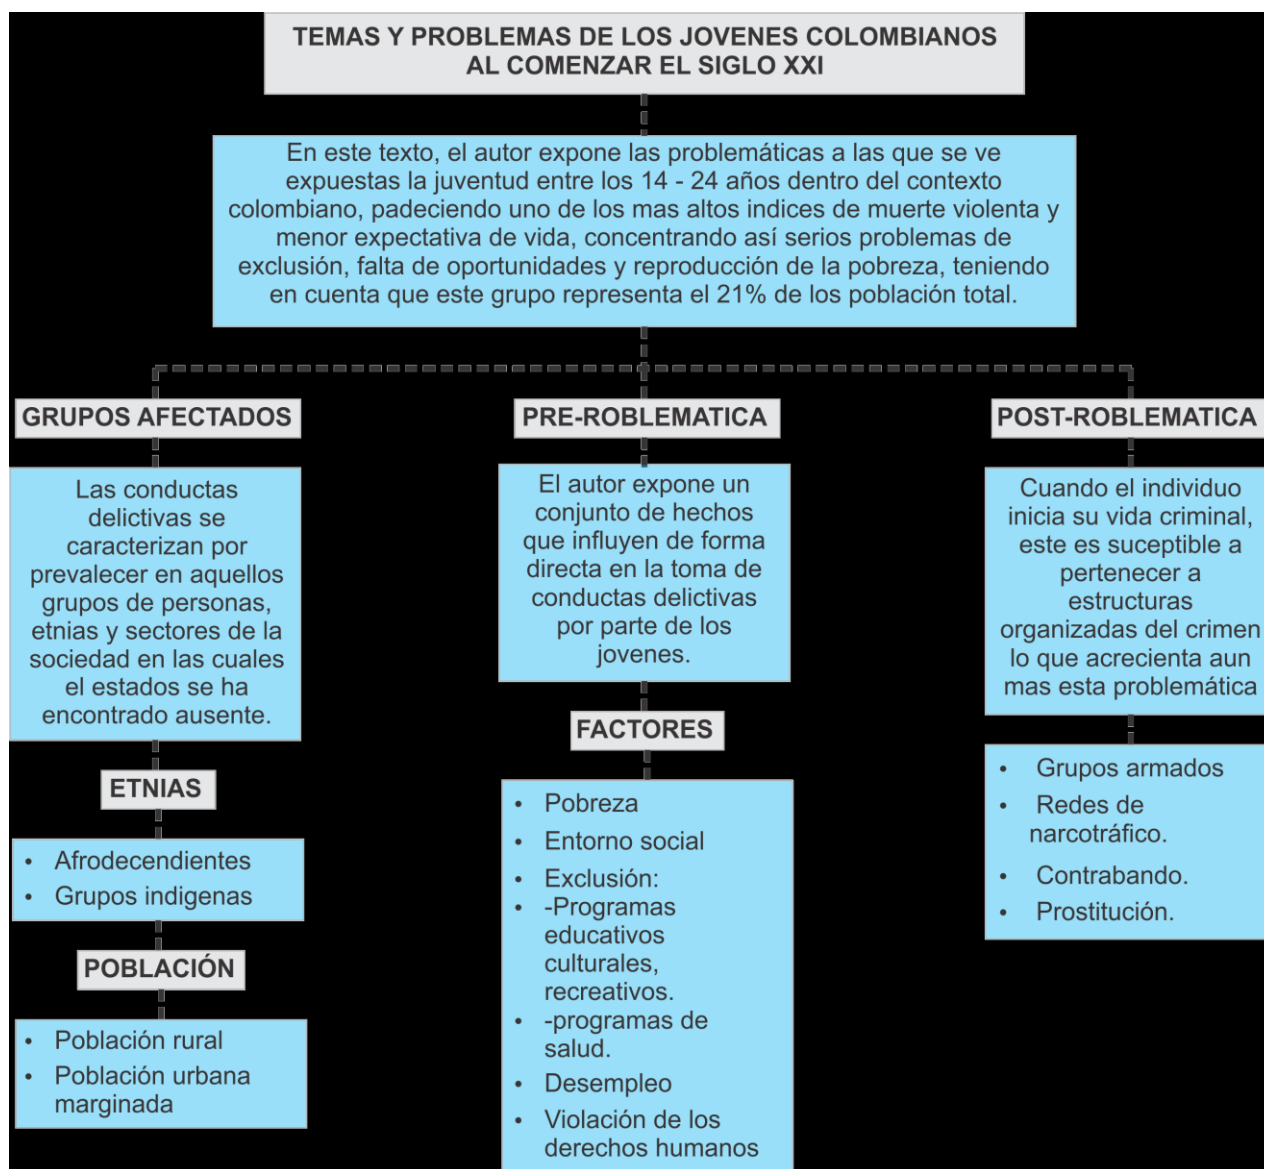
TEMAS Y PROBLEMAS DE LOS JOVENES COLOMBIANOS AL COMENZAR EL SIGLO XXI

En este texto, el autor expone las problemáticas a las que se ve expuestas la juventud entre los 14 - 24 años dentro del contexto colombiano, padeciendo uno de los mas altos indices de muerte violenta y menor expectativa de vida, concentrando así serios problemas de exclusión, falta de oportunidades y reproducción de la pobreza, teniendo en cuenta que este grupo representa el 21% de los población total.

GRUPOS AFECTADOS

Las conductas delictivas se caracterizan por prevalecer en aquellos grupos de personas, etnias y sectores de la sociedad en las cuales el estados se ha encontrado ausente.

ETNIAS

- Afrodecendientes
- Grupos indigenas

POBLACIÓN

- Población rural
- Población urbana marginada

PRE-ROBLEMATICA

El autor expone un conjunto de hechos que influyen de forma directa en la toma de conductas delictivas por parte de los jovenes.

FACTORES

- Pobreza
- Entorno social
- Exclusión:
- -Programas educativos culturales, recreativos.
- -programas de salud.
- Desempleo
- Violación de los derechos humanos

POST-ROBLEMATICA

Cuando el individuo inicia su vida criminal, este es suceptible a pertenecer a estructuras organizadas del crimen lo que acrecienta aun mas esta problemática

- Grupos armados
- Redes de narcotráfico.
- Contrabando.
- Prostitución.